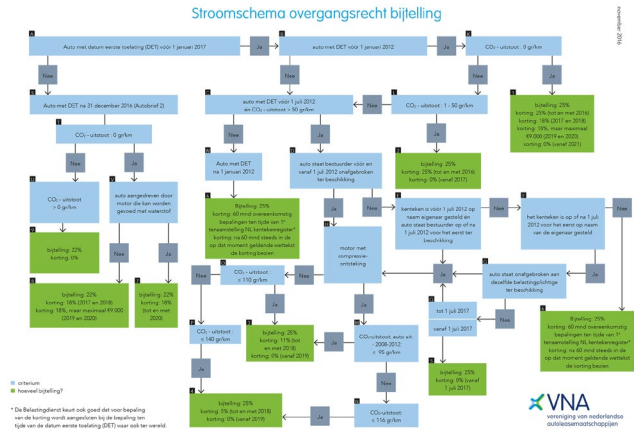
Stroomschema overgangsrecht bijtelling

november 2016

A
Auto met datum eerste toelating (DET) vóór 1 januari 2017

Ja

B
auto met DET vóór 1 januari 2012

Ja

C
$CO_2$ - uitstoot : 0 gr/km

Nee

Nee

Ja

D
Auto met DET na 31 december 2016 (Autobrief 2)

E
auto met DET vóór 1 juli 2012 en $CO_2$ - uitstoot > 50 gr/km

Nee

F
$CO_2$ - uitstoot : 1 - 50 gr/km

Nee

G
bijtelling: 25%
korting: 25% (tot en met 2016)
korting: 18% (2017 en 2018)
korting: 15%, maar maximaal €9.000 (2019 en 2020)
korting: 0% (vanaf 2021)

H
$CO_2$ - uitstoot : 0 gr/km

Nee

Ja

Nee

Ja

Ja

I
Auto met DET 1 januari 2012

J
auto staat bestuurder vóór en vanaf 1 juli 2012 onafgebroken ter beschikking

K
bijtelling: 25%
korting: 25% (tot en met 2016)
korting: 0% (vanaf 2017)

L
$CO_2$ - uitstoot > 0 gr/km

M
auto aangedreven door motor die kan worden gevoed met waterstof?

Ja

N
bijtelling: 25%
korting: 60 mnd overeenkomstig bepalingen ten tijde van 1e tenaamstelling NL kentekenregister*
korting: na 60 mnd steeds in de op dat moment geldende wettekst de korting bezien

Nee

Nee

O
kenteken is vóór 1 juli 2012 op naam eigenaar gesteld en auto staat bestuurder op of na 1 juli 2012 voor het eerst ter beschikking

Ja

P
het kenteken is op of na 1 juli 2012 voor het eerst op naam van de eigenaar gesteld

Ja

Nee

Q
bijtelling: 22%
korting: 0%

Nee

Nee

R
motor met compressie-ontsteking

Ja

S
auto staat onafgebroken aan dezelfde belastingplichtige ter beschikking

Nee

Ja

Nee

T
$CO_2$ - uitstoot < 110 gr/km

Ja

U
bijtelling: 22%
korting: 18% (2017 en 2018)
korting: 18%, maar maximaal €9.000 (2019 en 2020)

V
bijtelling: 22%
korting: 14% (tot en met 2020)

Ja

Nee

Nee

W
tot 1 juli 2017

X
vanaf 1 juli 2017

Y
bijtelling: 25%
korting: 60 mnd overeenkomstig bepalingen ten tijde van 1e tenaamstelling NL kentekenregister*
korting: na 60 mnd steeds in de op dat moment geldende wettekst de korting bezien

Nee

Z
$CO_2$ - uitstoot < 140 gr/km

AA
bijtelling: 25%
korting: 11% (tot en met 2018)
korting: 0% (vanaf 2019)

AB
$CO_2$-uitstoot, auto uit 2008-2012
≤ 95 gr/km

Nee

AC
bijtelling: 25%
korting: 0% (vanaf 1 juli 2017)

Ja

Ja

AD
$CO_2$-uitstoot
≤ 116 gr/km

Ja

AE
bijtelling: 25%
korting: 5% (tot en met 2018)
korting: 0% (vanaf 2019)

criterium
hoeveel bijtelling?

* De Belastingdienst keurt ook goed dat voor bepaling van de korting wordt aangesloten bij de bepaling ten tijde van de datum eerste toelating (DET) waar ook ter wereld.

VNA
vereniging van nederlandse autoleasemaatschappijen